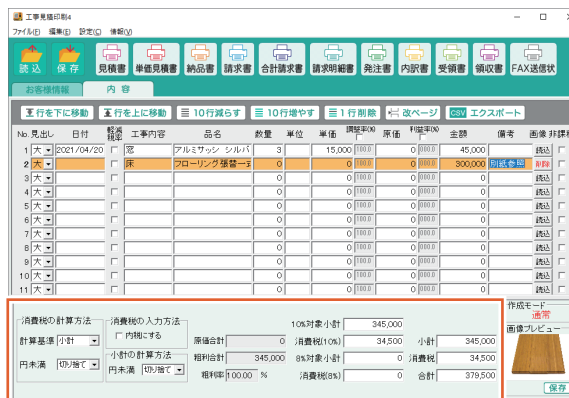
工事見積印刷4
ファイル(F) 編集(E) 設定(S) 情報(I)

読込 保存 見積書 単価見積書 納品書 請求書 合計請求書 請求明細書 発注書 内訳書 受領書 領収書 FAX送信状

お客様情報 内容

行を下に移動 行を上に移動 10行減らす 10行増やす 1行削除 改ページ CSV エクスポート

| No. | 見出し | 日付 | 軽減税率 | 工事内容 | 品名 | 数量 | 単位 | 単価 | 調整率(%) | 原価 | 利益率(%) | 金額 | 備考 | 画像 | 非課税 |
|---|---|---|---|---|---|---|---|---|---|---|---|---|---|---|---|
| 1 | 大 | 2021/04/20 | | 窓 | アルミサッシ シルバ | 3 | | 15,000 | 100.0 | 0 | 100.0 | 45,000 | | 読込 | |
| 2 | 大 | | | 床 | フローリング張替ー式 | 0 | | 0 | 100.0 | 0 | 100.0 | 300,000 | 別紙参照 | 削除 | |
| 3 | 大 | | | | | 0 | | 0 | 100.0 | 0 | 100.0 | 0 | | 読込 | |
| 4 | 大 | | | | | 0 | | 0 | 100.0 | 0 | 100.0 | 0 | | 読込 | |
| 5 | 大 | | | | | 0 | | 0 | 100.0 | 0 | 100.0 | 0 | | 読込 | |
| 6 | 大 | | | | | 0 | | 0 | 100.0 | 0 | 100.0 | 0 | | 読込 | |
| 7 | 大 | | | | | 0 | | 0 | 100.0 | 0 | 100.0 | 0 | | 読込 | |
| 8 | 大 | | | | | 0 | | 0 | 100.0 | 0 | 100.0 | 0 | | 読込 | |
| 9 | 大 | | | | | 0 | | 0 | 100.0 | 0 | 100.0 | 0 | | 読込 | |
| 10 | 大 | | | | | 0 | | 0 | 100.0 | 0 | 100.0 | 0 | | 読込 | |
| 11 | 大 | | | | | 0 | | 0 | 100.0 | 0 | 100.0 | 0 | | 読込 | |

消費税の計算方法
計算基準 小計
円未満 切り捨て
消費税の入力方法
内税にする
小計の計算方法
円未満 切り捨て
原価合計 0
粗利合計 345,000
粗利率 100.00 %
10%対象小計 345,000
消費税(10%) 34,500
8%対象小計 0
消費税(8%) 0
小計 345,000
消費税 34,500
合計 379,500

作成モード
通常
画像プレビュー
保存